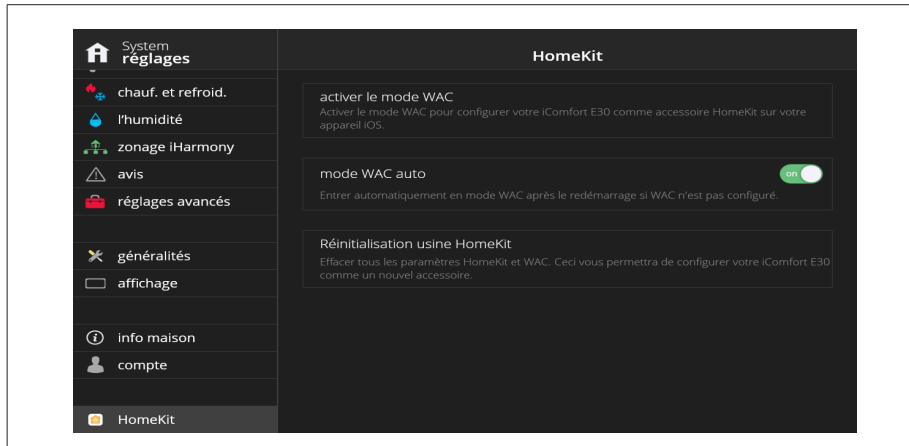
System
réglages

chauf. et refroid.

l'humidité

zonage iHarmony

avis

réglages avancés

généralités

affichage

info maison

compte

HomeKit

HomeKit

activer le mode WAC
Activer le mode WAC pour configurer votre iComfort E30 comme accessoire HomeKit sur votre appareil iOS.

mode WAC auto
on
Entrer automatiquement en mode WAC après le redémarrage si WAC n'est pas configuré.

Réinitialisation usine HomeKit
Effacer tous les paramètres HomeKit et WAC. Ceci vous permettra de configurer votre iComfort E30 comme un nouvel accessoire.